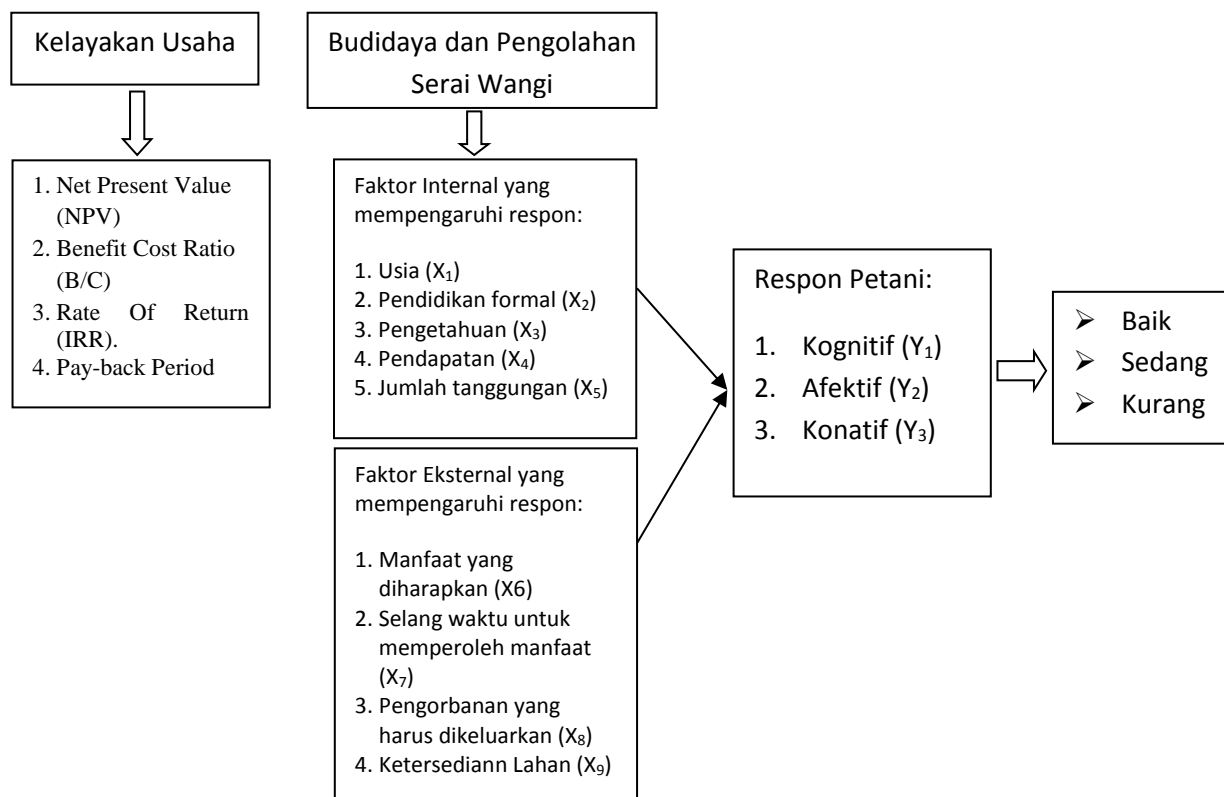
Kelayakan Usaha

1. Net Present Value (NPV)
2. Benefit Cost Ratio (B/C)
3. Rate Of Return (IRR).
4. Pay-back Period

Budidaya dan Pengolahan Serai Wangi

Faktor Internal yang mempengaruhi respon:

1. Usia ($X_1$)
2. Pendidikan formal ($X_2$)
3. Pengetahuan ($X_3$)
4. Pendapatan ($X_4$)
5. Jumlah tanggungan ($X_5$)

Faktor Eksternal yang mempengaruhi respon:

1. Manfaat yang diharapkan (X6)
2. Selang waktu untuk memperoleh manfaat ($X_7$)
3. Pengorbanan yang harus dikeluarkan ($X_8$)
4. Ketersediann Lahan ($X_9$)

Respon Petani:

1. Kognitif ($Y_1$)
2. Afektif ($Y_2$)
3. Konatif ($Y_3$)

- Baik
- Sedang
- Kurang